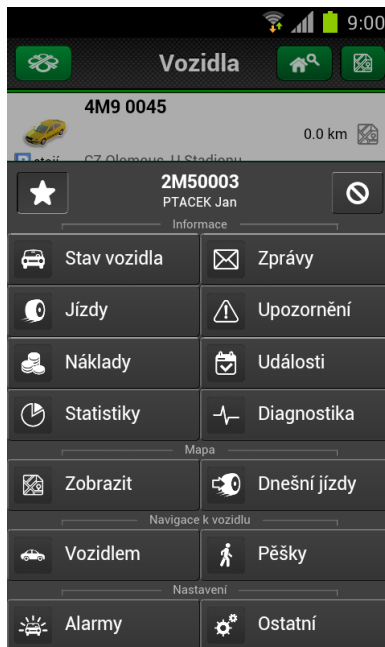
9:00

Vozidla

4M9 0045

0.0 km

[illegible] CZ Olomouc, U Stadionu

2M50003
PTACEK Jan

Informace

Stav vozidla
Zprávy
Jízdy
Upozornění
Náklady
Události
Statistiky
Diagnostika

Mapa

Zobrazit
Dnešní jízdy

Navigace k vozidlu

Vozidlem
Pěšky

Nastavení

Alarmy
Ostatní